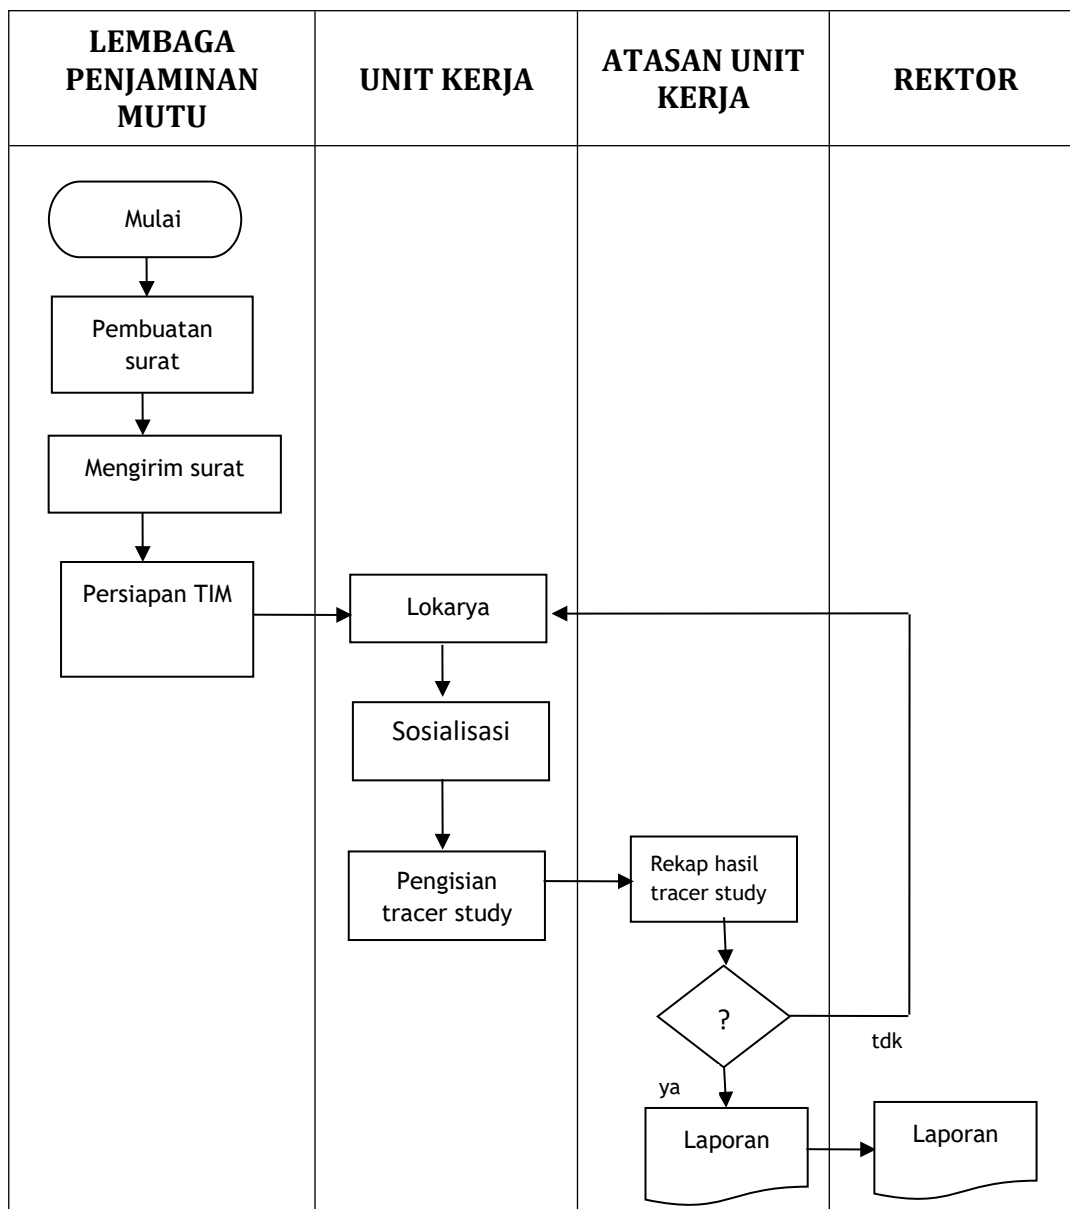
| LEMBAGA PENJAMINAN MUTU | UNIT KERJA | ATASAN UNIT KERJA | REKTOR |
|---|---|---|---|

Mulai

Pembuatan surat

Mengirim surat

Persiapan TIM

Lokarya

Sosialisasi

Pengisian tracer study

Rekap hasil tracer study

?

tdk

ya

Laporan

Laporan